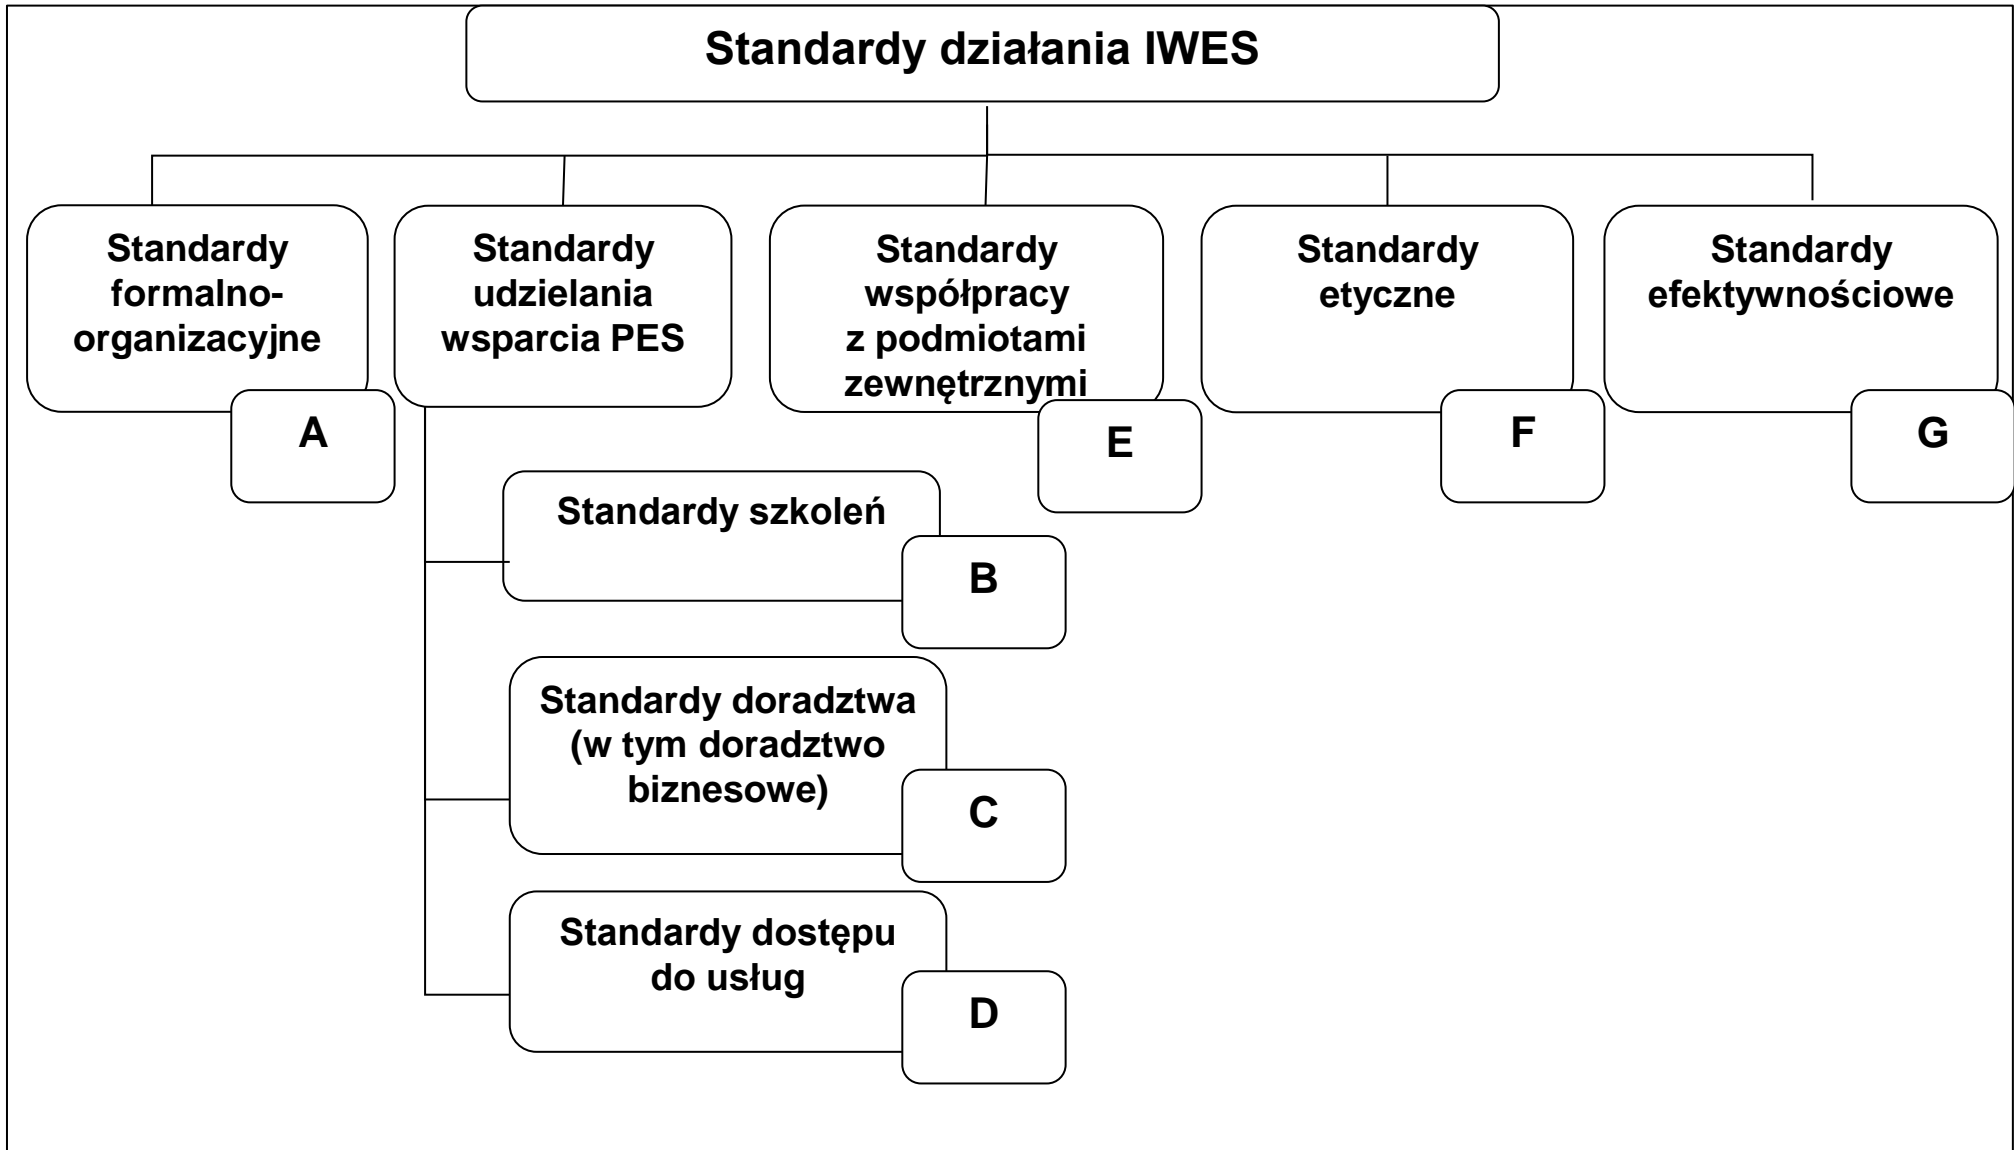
Standardy działania IWES

Standardy formalno-organizacyjne

A

Standardy udzielania wsparcia PES

Standardy współpracy z podmiotami zewnętrznymi

E

Standardy etyczne

F

Standardy efektywnościowe

G

Standardy szkoleń

B

Standardy doradztwa (w tym doradztwo biznesowe)

C

Standardy dostępu do usług

D